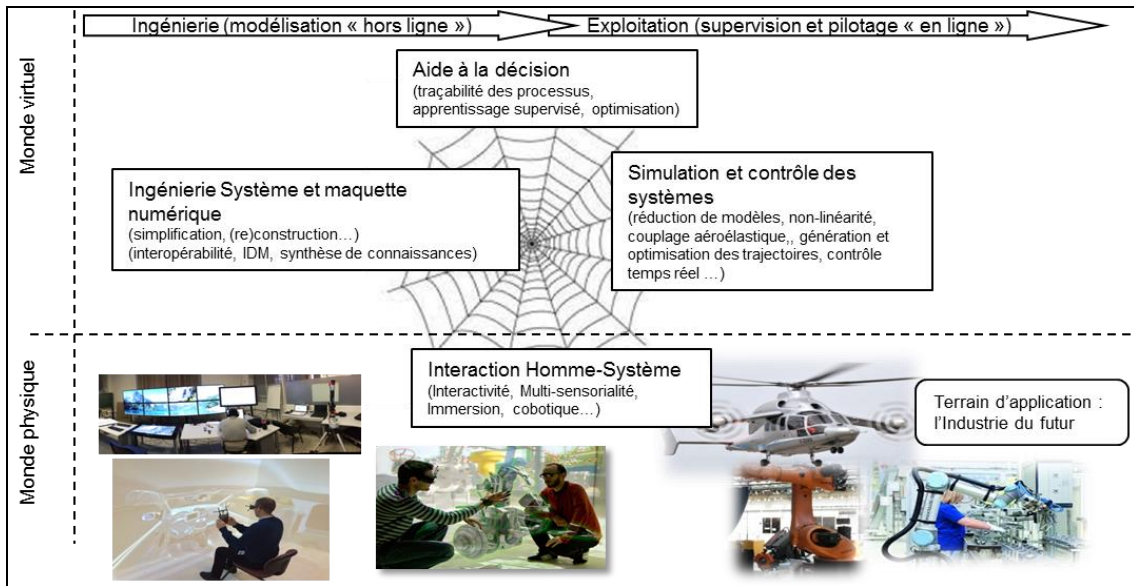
Ingénierie (modélisation « hors ligne »)

Exploitation (supervision et pilotage « en ligne »)

Monde virtuel

Aide à la décision
(traçabilité des processus, apprentissage supervisé, optimisation)

Ingénierie Système et maquette numérique
(simplification, (re)construction…)
(interopérabilité, IDM, synthèse de connaissances)

Simulation et contrôle des systèmes
(réduction de modèles, non-linéarité, couplage aéroélastique,, génération et optimisation des trajectoires, contrôle temps réel …)

Monde physique

Interaction Homme-Système
(Interactivité, Multi-sensorialité, Immersion, cobotique…)

Terrain d'application : l'Industrie du futur